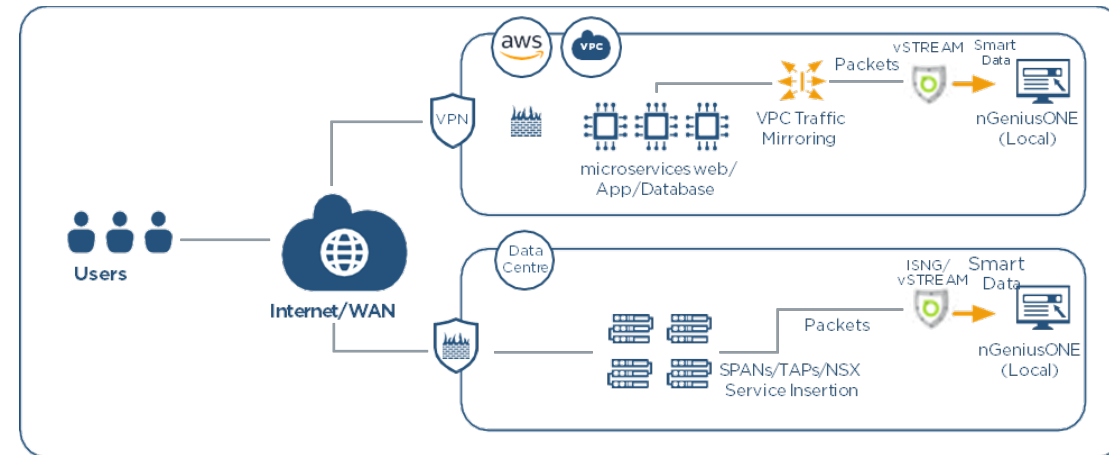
aws

VPC

VPN

vSTREAM

Smart Data

Packets

VPC Traffic Mirroring

nGeniusONE (Local)

microservices web/ App/Database

Users

Internet/WAN

Data Centre

ISNG/ vSTREAM

Smart Data

Packets

nGeniusONE (Local)

SPANs/TAPs/NSX Service Insertion